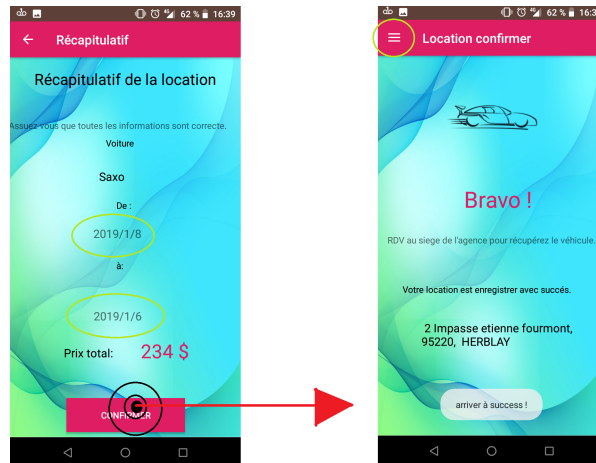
62 % 16:39

Récapitulatif

Récapitulatif de la location

Assurez vous que toutes les informations sont correcte.

Voiture

Saxo

De :

2019/1/8

à:

2019/1/6

Prix total: 234 $

CONFIRMER

62 % 16:3

Location confirmer

Bravo !

RDV au siege de l'agence pour récupérez le véhicule.

Votre location est enregistrer avec succés.

2 Impasse etienne fourmont, 95220, HERBLAY

arriver à success !